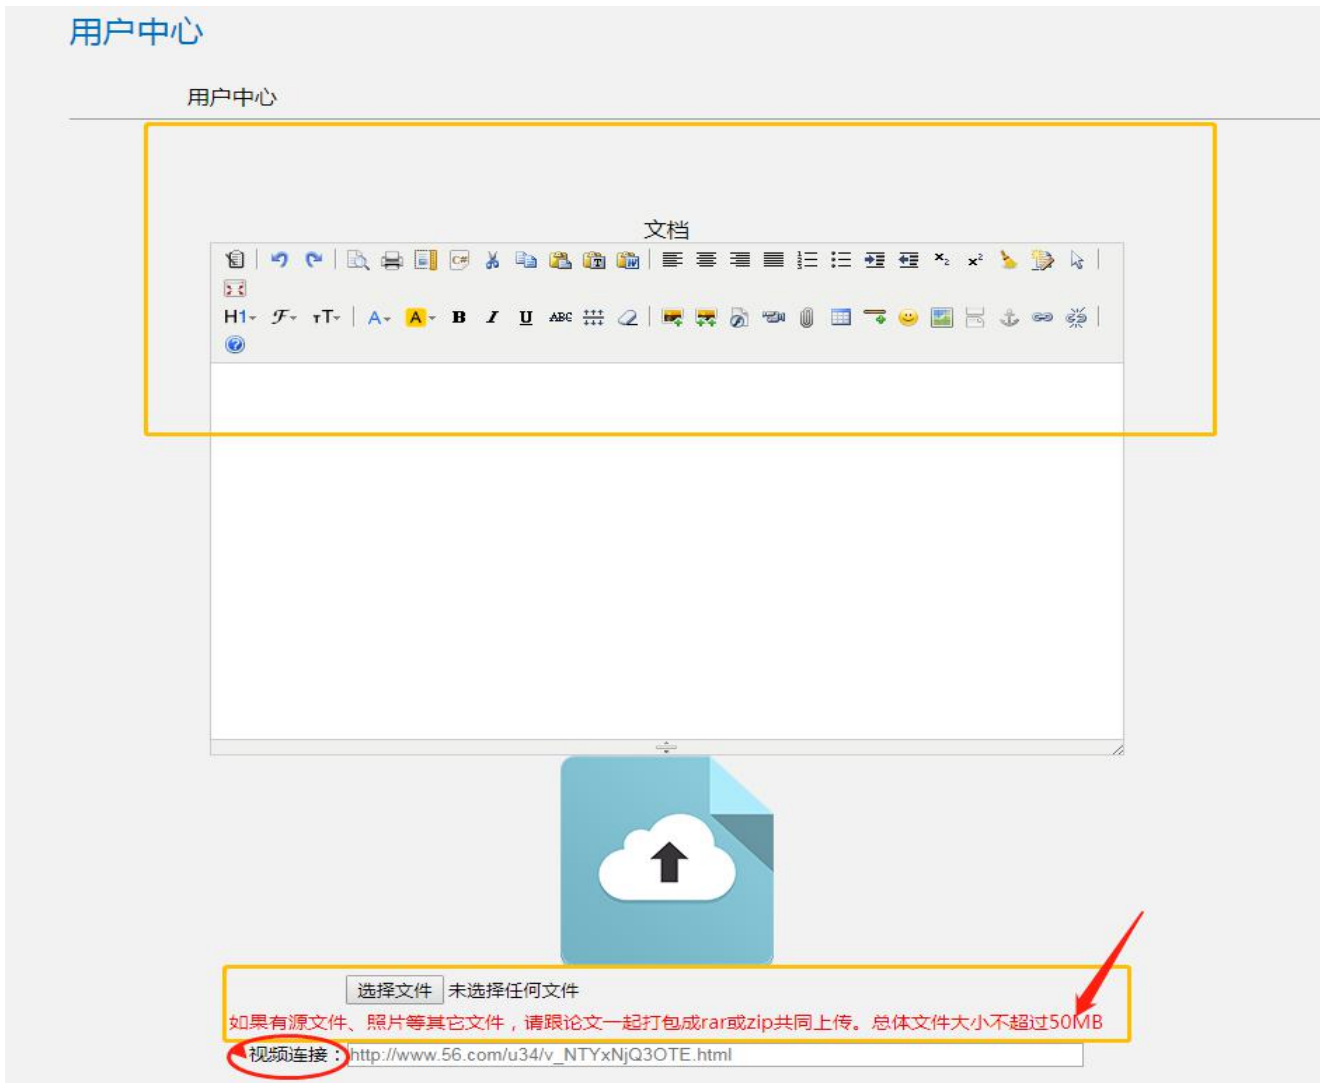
用户中心

用户中心

文档

H1 A A B I U ABC

选择文件 未选择任何文件

如果有源文件、照片等其它文件，请跟论文一起打包成rar或zip共同上传。总体文件大小不超过50MB

视频连接：http://www.56.com/u34/v_NTYxNjQ3OTE.html